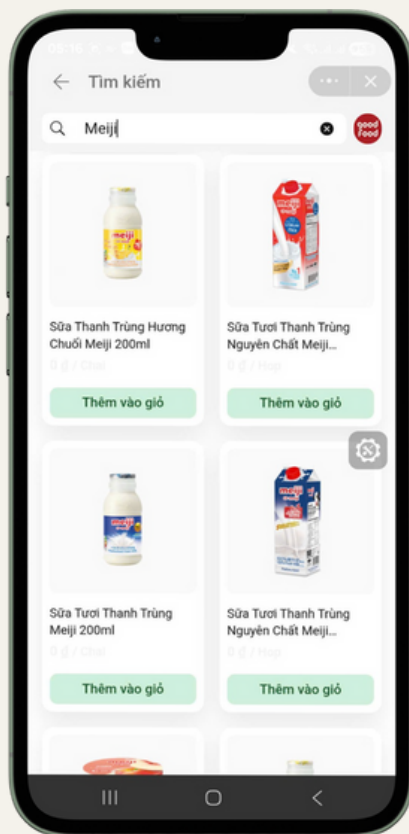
05:16

Tìm kiếm

Meiji

good food

meiji

Sữa Thanh Trùng Hương Chuối Meiji 200ml

0 ₫ / Chai

Thêm vào giỏ

meiji

Sữa Tươi Thanh Trùng Nguyên Chất Meiji...

0 ₫ / Hộp

Thêm vào giỏ

meiji

Sữa Tươi Thanh Trùng Meiji 200ml

0 ₫ / Chai

Thêm vào giỏ

meiji

Sữa Tươi Thanh Trùng Nguyên Chất Meiji...

0 ₫ / Hộp

Thêm vào giỏ